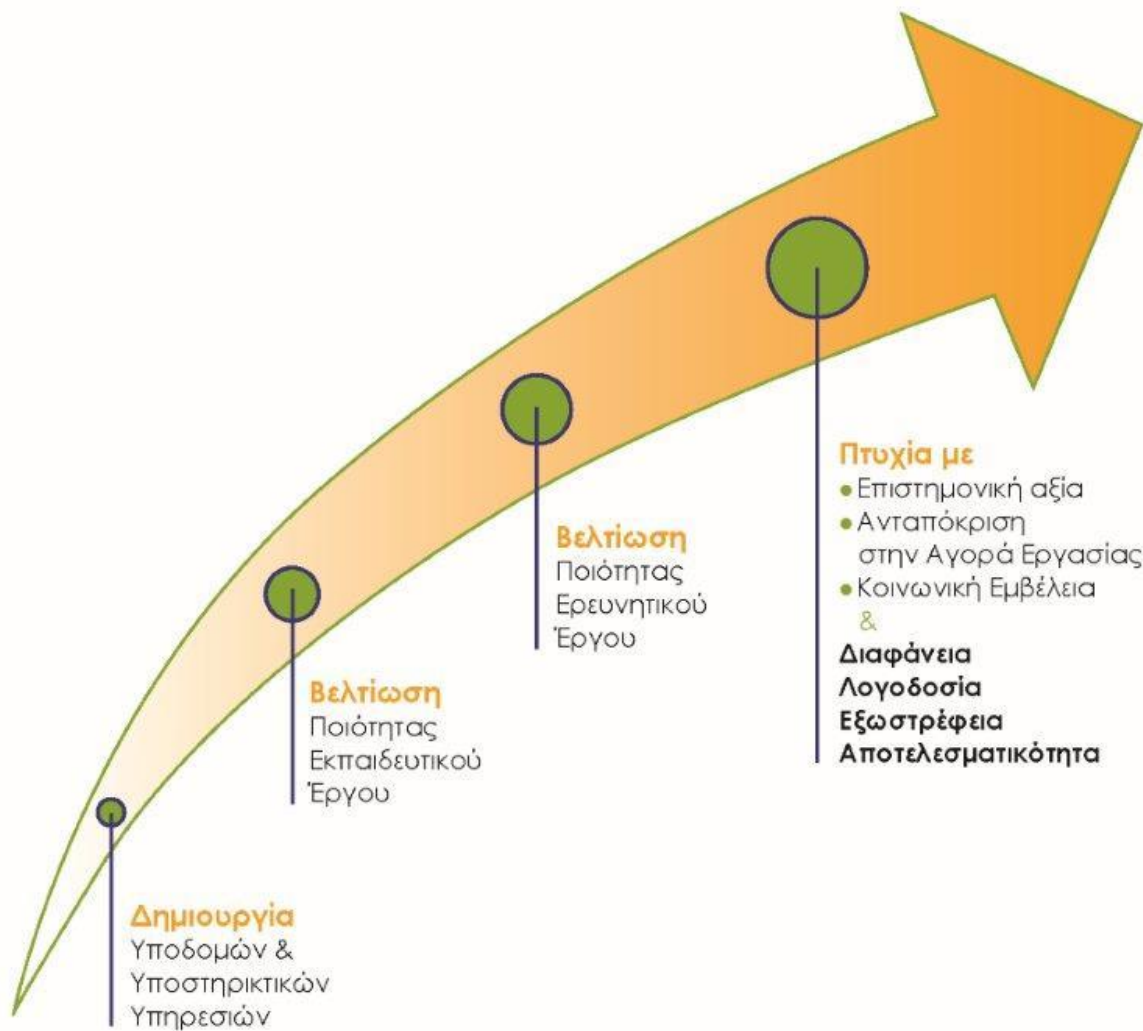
Δημιουργία
Υποδομών & Υποστηρικτικών Υπηρεσιών

Βελτίωση
Ποιότητας Εκπαιδευτικού Έργου

Βελτίωση
Ποιότητας Ερευνητικού Έργου

Πτυχία με
• Επιστημονική αξία
• Ανταπόκριση στην Αγορά Εργασίας
• Κοινωνική Εμβέλεια
&
Διαφάνεια
Λογοδοσία
Εξωστρέφεια
Αποτελεσματικότητα